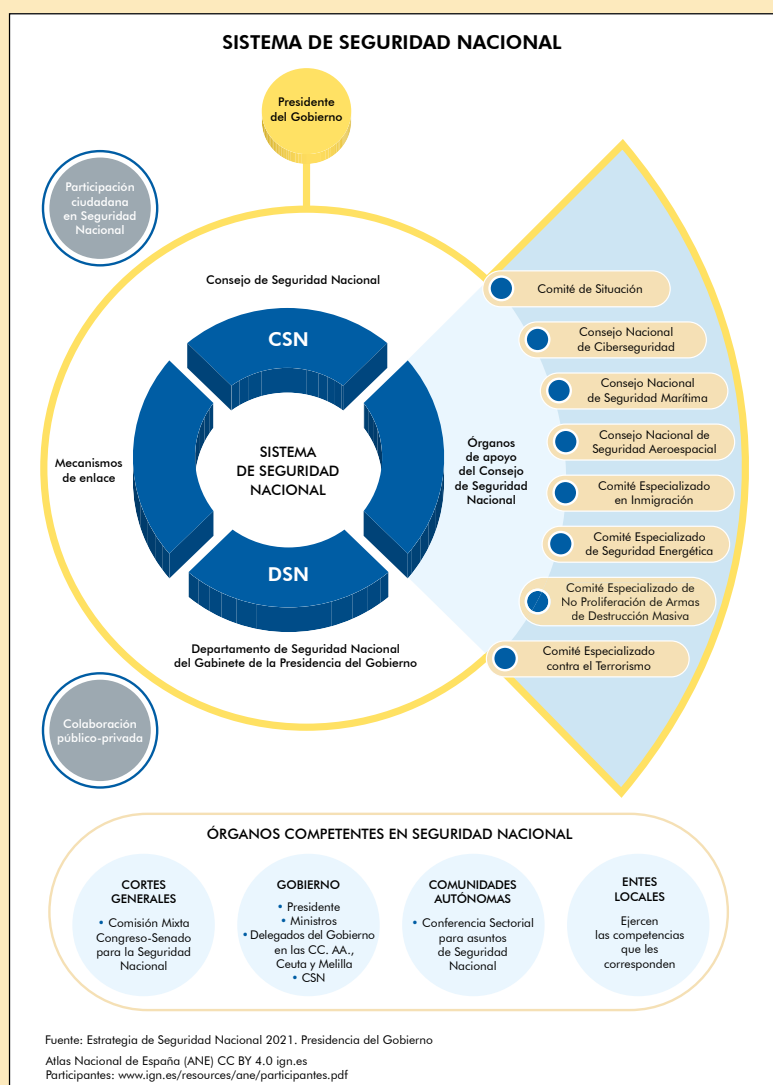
SISTEMA DE SEGURIDAD NACIONAL

Presidente del Gobierno

Participación ciudadana en Seguridad Nacional

Consejo de Seguridad Nacional

CSN

Mecanismos de enlace

SISTEMA DE SEGURIDAD NACIONAL

Órganos de apoyo del Consejo de Seguridad Nacional

DSN

Departamento de Seguridad Nacional del Gabinete de la Presidencia del Gobierno

Comité de Situación

Consejo Nacional de Ciberseguridad

Consejo Nacional de Seguridad Marítima

Consejo Nacional de Seguridad Aeroespacial

Comité Especializado en Inmigración

Comité Especializado de Seguridad Energética

Comité Especializado de No Proliferación de Armas de Destrucción Masiva

Comité Especializado contra el Terrorismo

Colaboración público-privada

ÓRGANOS COMPETENTES EN SEGURIDAD NACIONAL

CORTES GENERALES
• Comisión Mixta Congreso-Senado para la Seguridad Nacional

GOBIERNO
• Presidente
• Ministros
• Delegados del Gobierno en las CC. AA., Ceuta y Melilla
• CSN

COMUNIDADES AUTÓNOMAS
• Conferencia Sectorial para asuntos de Seguridad Nacional

ENTES LOCALES
Ejercen las competencias que les corresponden

Fuente: Estrategia de Seguridad Nacional 2021. Presidencia del Gobierno

Atlas Nacional de España (ANE) CC BY 4.0 ign.es
Participantes: www.ign.es/resources/ane/participantes.pdf